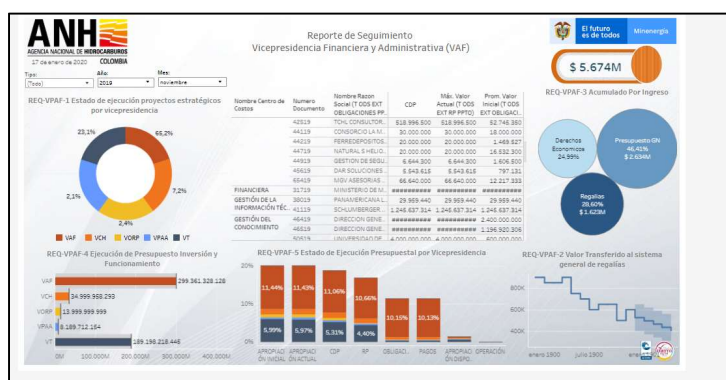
ANH
AGENCIA NACIONAL DE HIDROCARBUROS COLOMBIA
17 de enero de 2020

Reporte de Seguimiento
Vicepresidencia Financiera y Administrativa (VAF)

El futuro es de todos | Minenergía

$ 5.674M

Tipo: (Todo)
Año: 2019
Mes: noviembre

REQ-VPAF-1 Estado de ejecución proyectos estratégicos por vicepresidencia

23,1%
65,2%
7,2%
2,1%
2,4%

VAF VCH VORP VPAA VT

| Nombre Centro de Costos | Numero Documento | Nombre Razon Social (T ODS EXT OBLIGACIONES PP... | CDP | Máx. Valor Actual (T ODS EXT RP PPTO) | Prom. Valor Inicial (T ODS EXT OBLIGACI... |
|---|---|---|---|---|---|
| | 42919 | TCHL CONSULTOR... | 518.996.500 | 518.996.500 | 52.746.380 |
| | 44219 | CONSORCIO LA M... | 30.000.000 | 30.000.000 | 18.000.000 |
| | 44219 | FERREDEPOSITOS... | 20.000.000 | 20.000.000 | 1.469.627 |
| | 44719 | NATURAL E INELIG... | 20.000.000 | 20.000.000 | 16.532.300 |
| | 44919 | GESTION DE SEGU... | 6.644.300 | 6.644.300 | 1.606.500 |
| | 45619 | DAR SOLUCIONES... | 5.643.616 | 5.643.616 | 797.131 |
| | 45419 | NGV ASESORIAS... | 66.640.000 | 66.640.000 | 12.217.333 |
| FINANCIERA | 31719 | MINISTERIO DE M... | ########## | ########## | ########## |
| GESTION DE LA INFORMACIÓN TÉC... | 38019 | PANAMERICANA L... | 29.959.440 | 29.959.440 | 29.959.440 |
| | 41119 | SCHLUMBERGER... | 1.245.637.314 | 1.245.637.314 | 1.245.637.314 |
| GESTIÓN DEL CONOCIMIENTO | 46419 | DIRECCION GENE... | ########## | ########## | 2.400.000.000 |
| | 46619 | DIRECCION GENE... | ########## | ########## | 1.196.920.306 |
| | 50519 | UNIVERSIDAD DE... | 4.000.000.000 | 4.000.000.000 | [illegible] |

REQ-VPAF-3 Acumulado Por Ingreso
Derechos Económicos 24,99%
Presupuesto GN 46,41% $ 2.634M
Regalías 28,60% $ 1.623M

REQ-VPAF-4 Ejecución de Presupuesto Inversión y Funcionamiento
VAF 299.361.328.128
VCH 34.999.968.293
VORP 13.999.999.999
VPAA 8.189.712.164
VT 169.198.218.446
0M 100.000M 200.000M 300.000M 400.000M

REQ-VPAF-5 Estado de Ejecución Presupuestal por Vicepresidencia
20%
10%
0%
11,44% 11,43% 11,06% 10,66% 10,10% 10,13%
5,99% 5,97% 5,31% 4,40%
APROPIACIÓN INICIAL
APROPIACIÓN ACTUAL
CDP
RP
OBLIGAD...
PAGOS
APROPIACIÓN DISPO...
OPERACIÓN

REQ-VPAF-2 Valor Transferido al sistema general de regalías
800K
600K
400K
enero 1900 julio 1900 enero 19...